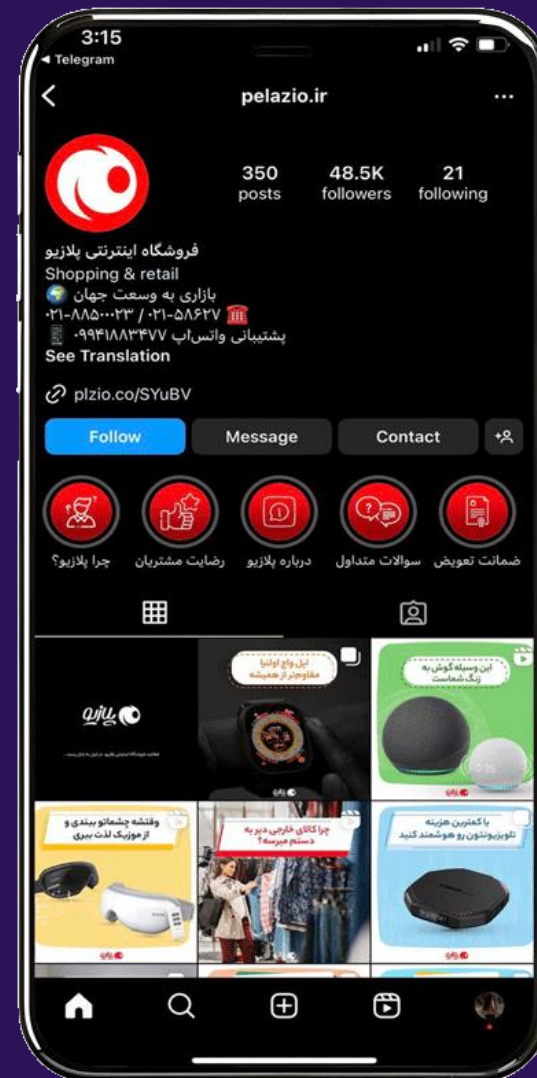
3:15
◂ Telegram

pelazio.ir

350
posts

48.5K
followers

21
following

فروشگاه اینترنتی پلازیو
Shopping & retail
بازاری به وسعت جهان 🌍
☎️ ۰۲۱-۵۸۶۲۷ / ۰۲۱-۸۸۵۰۰۰۲۳
📱 پشتیبانی واتس‌اپ ۰۹۹۴۱۸۸۳۴۷۷
See Translation

plzio.co/SYuBV

Follow
Message
Contact

چرا پلازیو؟
رضایت مشتریان
درباره پلازیو
سوالات متداول
ضمانت تعویض

پلازیو

اپل واچ اولترا
مقاوم‌تر از همیشه

این وسیله گوش به زنگ شماست

وقتشه چشماتو ببندی و از موزیک لذت ببری

چرا کالای خارجی دیر به دستم میرسه؟

با کمترین هزینه
تلویزیونتون رو هوشمند کنید